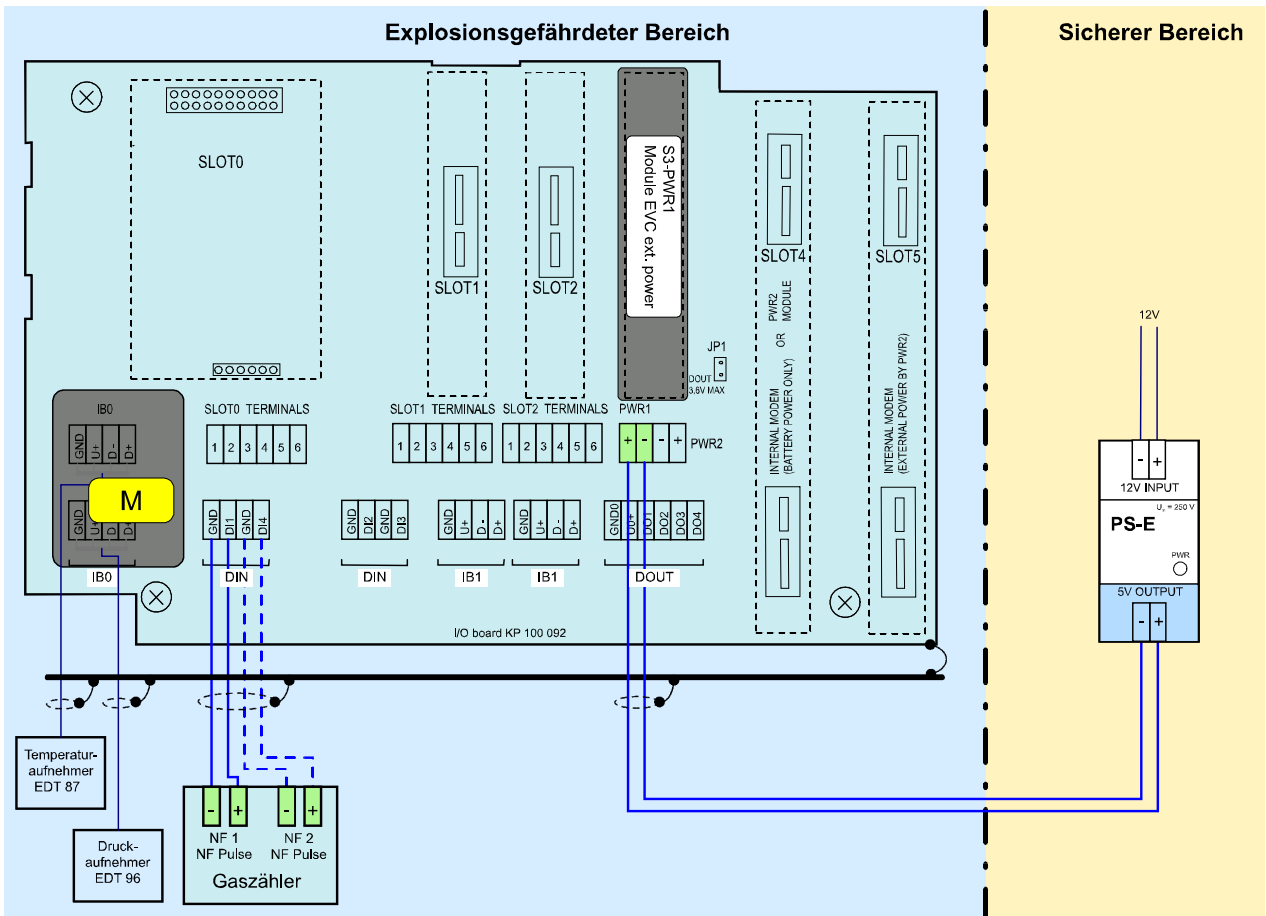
Explosionsgefährdeter Bereich

Sicherer Bereich

SLOT0

SLOT1

SLOT2

S3-PWR1
Module EVC ext. power

SLOT4

SLOT5

PWR2 MODULE OR INTERNAL MODEM (BATTERY POWER ONLY)

INTERNAL MODEM (EXTERNAL POWER BY PWR2)

JP1
DOUT 3.6V MAX

IB0
GND U+ D- D+

M

GND U+ D- D+

IB0

SLOT0 TERMINALS
1 2 3 4 5 6

SLOT1 TERMINALS
1 2 3 4 5 6

SLOT2 TERMINALS
1 2 3 4 5 6

PWR1
+ -
- +
PWR2

GND DI1 GND DI4
DIN

GND DI2 GND DI3
DIN

GND U+ D- D+
IB1

GND U+ D- D+
IB1

GND0 DO+ DO1 DO2 DO3 DO4
DOUT

I/O board KP 100 092

12V

- +
12V INPUT
$U_i = 250$ V
PS-E
PWR
5V OUTPUT
- +

Temperatur-aufnehmer
EDT 87

Druck-aufnehmer
EDT 96

- +
NF 1
NF Pulse

- +
NF 2
NF Pulse

Gaszähler